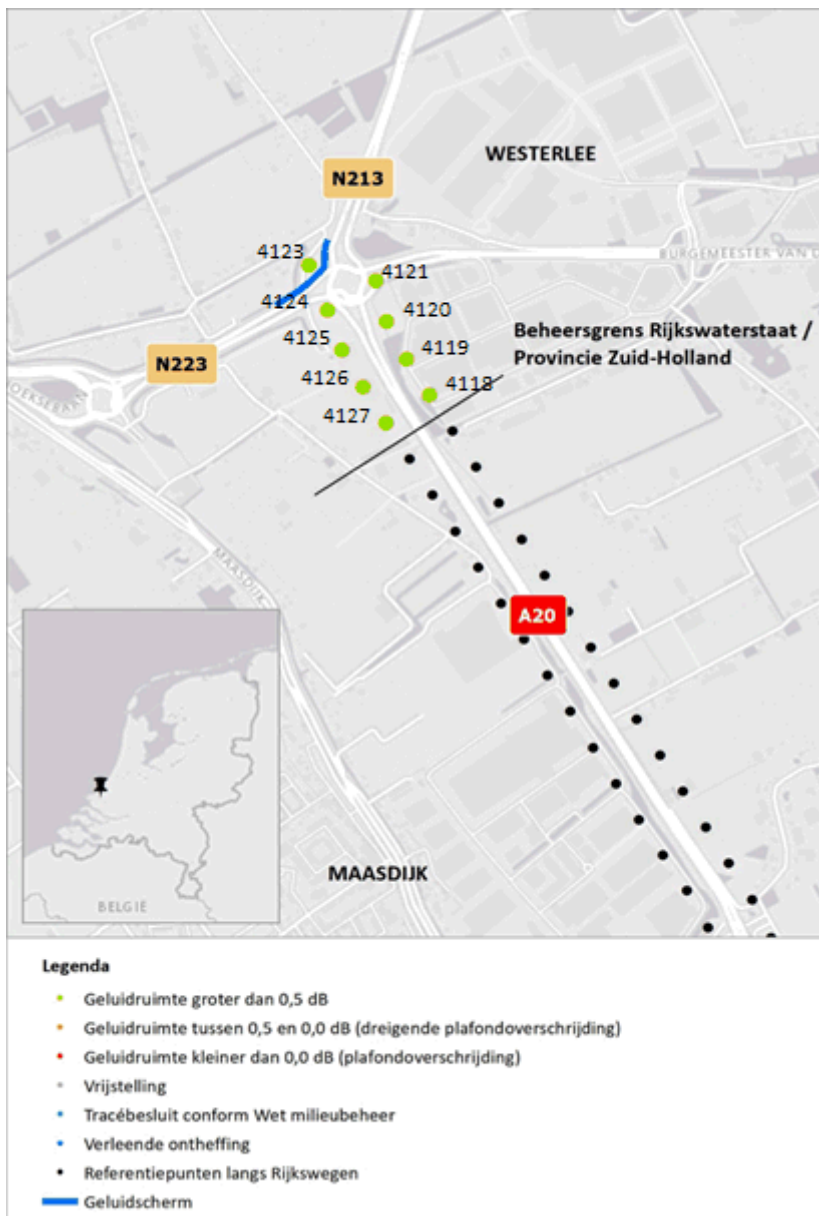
WESTERLEE

N213

BURGEMEESTER VAN O

4123
4121
4124
4120
4125
4119
4126
4118
4127

Beheersgrens Rijkswaterstaat / Provincie Zuid-Holland

N223

OEKSEBAAN

MAASDIJK

A20

MAASDIJK

BELGIE

Legenda

Geluidruimte groter dan 0,5 dB

Geluidruimte tussen 0,5 en 0,0 dB (dreigende plafondoverschrijding)

Geluidruimte kleiner dan 0,0 dB (plafondoverschrijding)

Vrijstelling

Tracébesluit conform Wet milieubeheer

Verleende ontheffing

Referentiepunten langs Rijkswegen

Geluidscherm